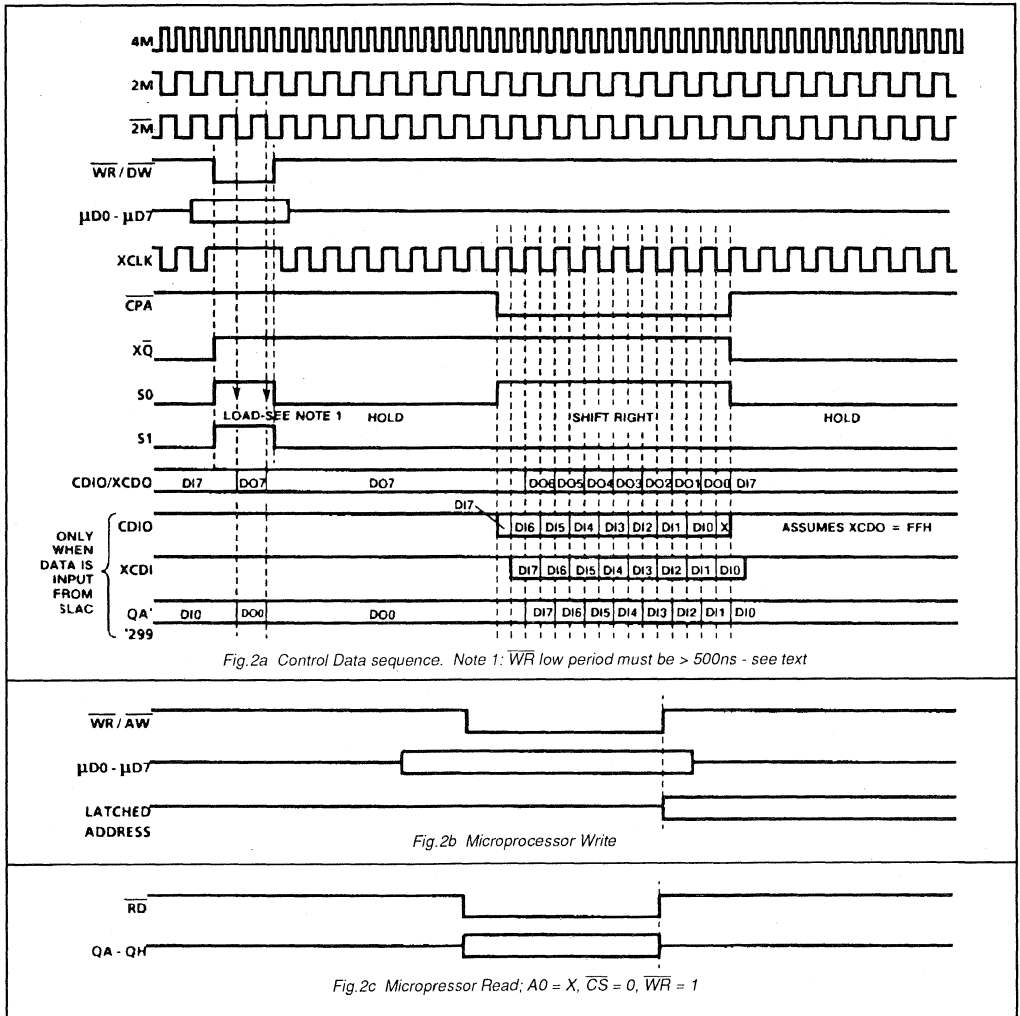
4M

2M

$\overline{2M}$

$\overline{WR}/\overline{DW}$

µD0 - µD7

XCLK

$\overline{CPA}$

X$\overline{Q}$

S0

LOAD-SEE NOTE 1

HOLD

SHIFT RIGHT

HOLD

S1

CDIO/XCDO

DI7

DO7

DO7

DO6

DO5

DO4

DO3

DO2

DO1

DO0

DI7

ONLY WHEN DATA IS INPUT FROM SLAC

CDIO

DI7

DI6

DI5

DI4

DI3

DI2

DI1

DI0

X

ASSUMES XCDO = FFH

XCDI

DI7

DI6

DI5

DI4

DI3

DI2

DI1

DI0

QA' '299

DI0

DO0

DO0

DI7

DI6

DI5

DI4

DI3

DI2

DI1

DI0

Fig.2a Control Data sequence. Note 1: $\overline{WR}$ low period must be > 500ns - see text

$\overline{WR}/\overline{AW}$

µD0 - µD7

LATCHED ADDRESS

Fig.2b Microprocessor Write

$\overline{RD}$

QA - QH

Fig.2c Micropressor Read; A0 = X, $\overline{CS}$ = 0, $\overline{WR}$ = 1